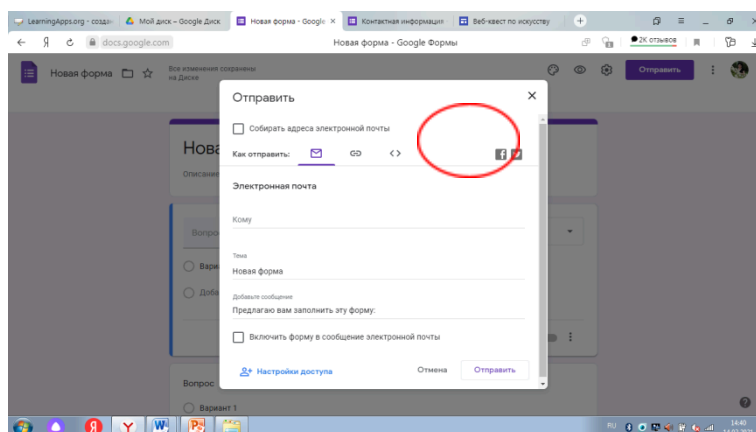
LearningApps.org - создан | Мой диск – Google Диск | Новая форма - Google | Контактная информация | Веб-квест по искусству

Я docs.google.com Новая форма - Google Формы 2К отзывов

Новая форма Все изменения сохранены на Диске Отправить

Нова
Описание

Вопрос
Вариант
Доба

Вопрос
Вариант 1

Отправить

Собирать адреса электронной почты

Как отправить:

Электронная почта

Кому

Тема
Новая форма

Добавьте сообщение
Предлагаю вам заполнить эту форму:

Включить форму в сообщение электронной почты

Настройки доступа Отмена Отправить

RU 14:40